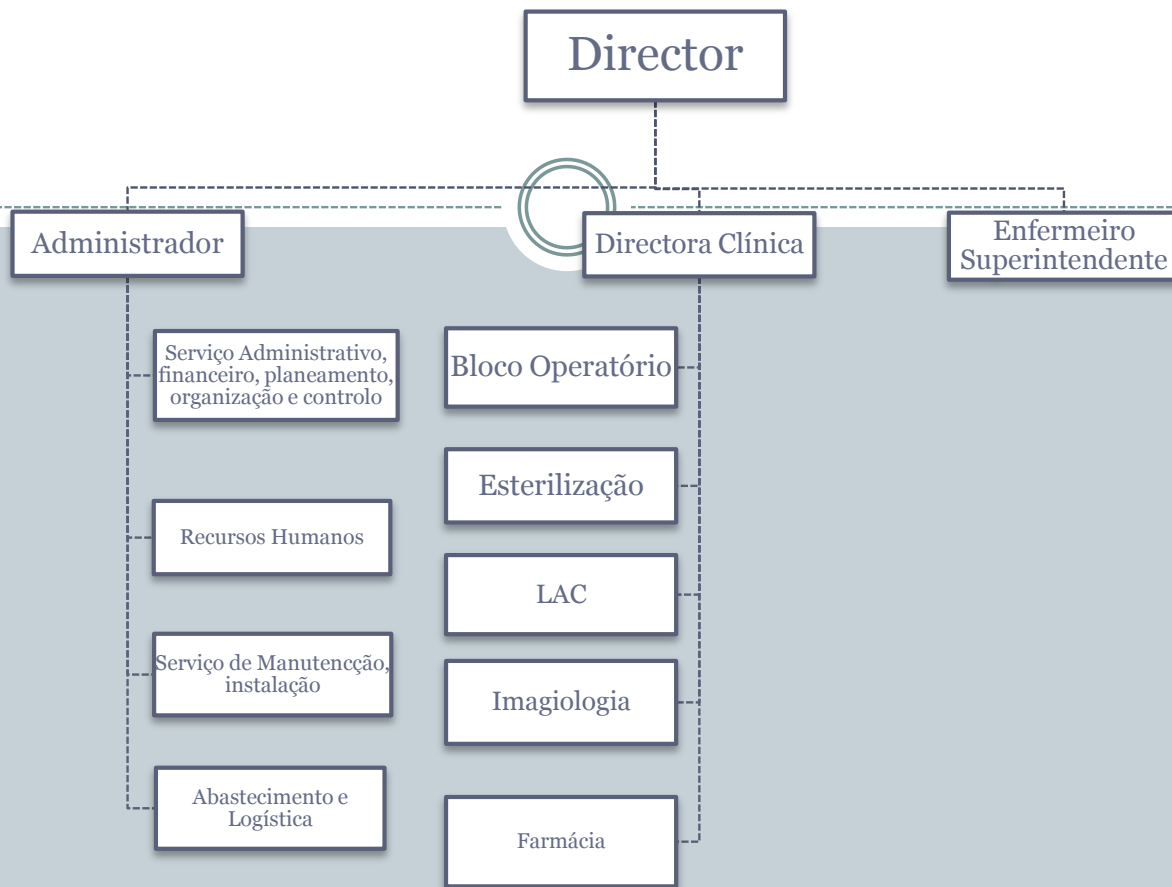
Director

Administrador

Directora Clínica

Enfermeiro Superintendente

Serviço Administrativo, financeiro, planeamento, organização e controlo

Recursos Humanos

Serviço de Manutencção, instalação

Abastecimento e Logística

Bloco Operatório

Esterilização

LAC

Imagiologia

Farmácia